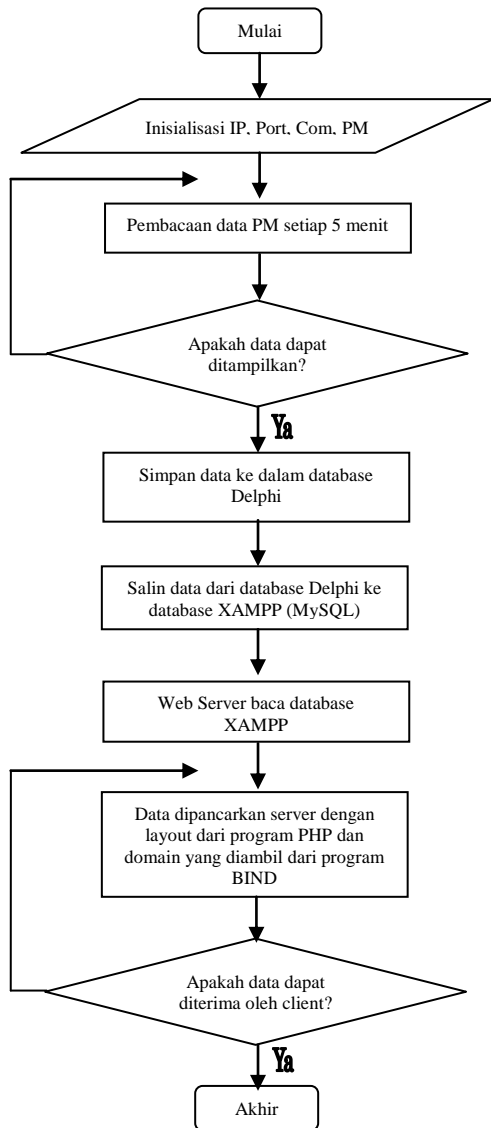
Mulai

Inisialisasi IP, Port, Com, PM

Pembacaan data PM setiap 5 menit

Apakah data dapat ditampilkan?

Ya

Simpan data ke dalam database Delphi

Salin data dari database Delphi ke database XAMPP (MySQL)

Web Server baca database XAMPP

Data dipancarkan server dengan layout dari program PHP dan domain yang diambil dari program BIND

Apakah data dapat diterima oleh client?

Ya

Akhir